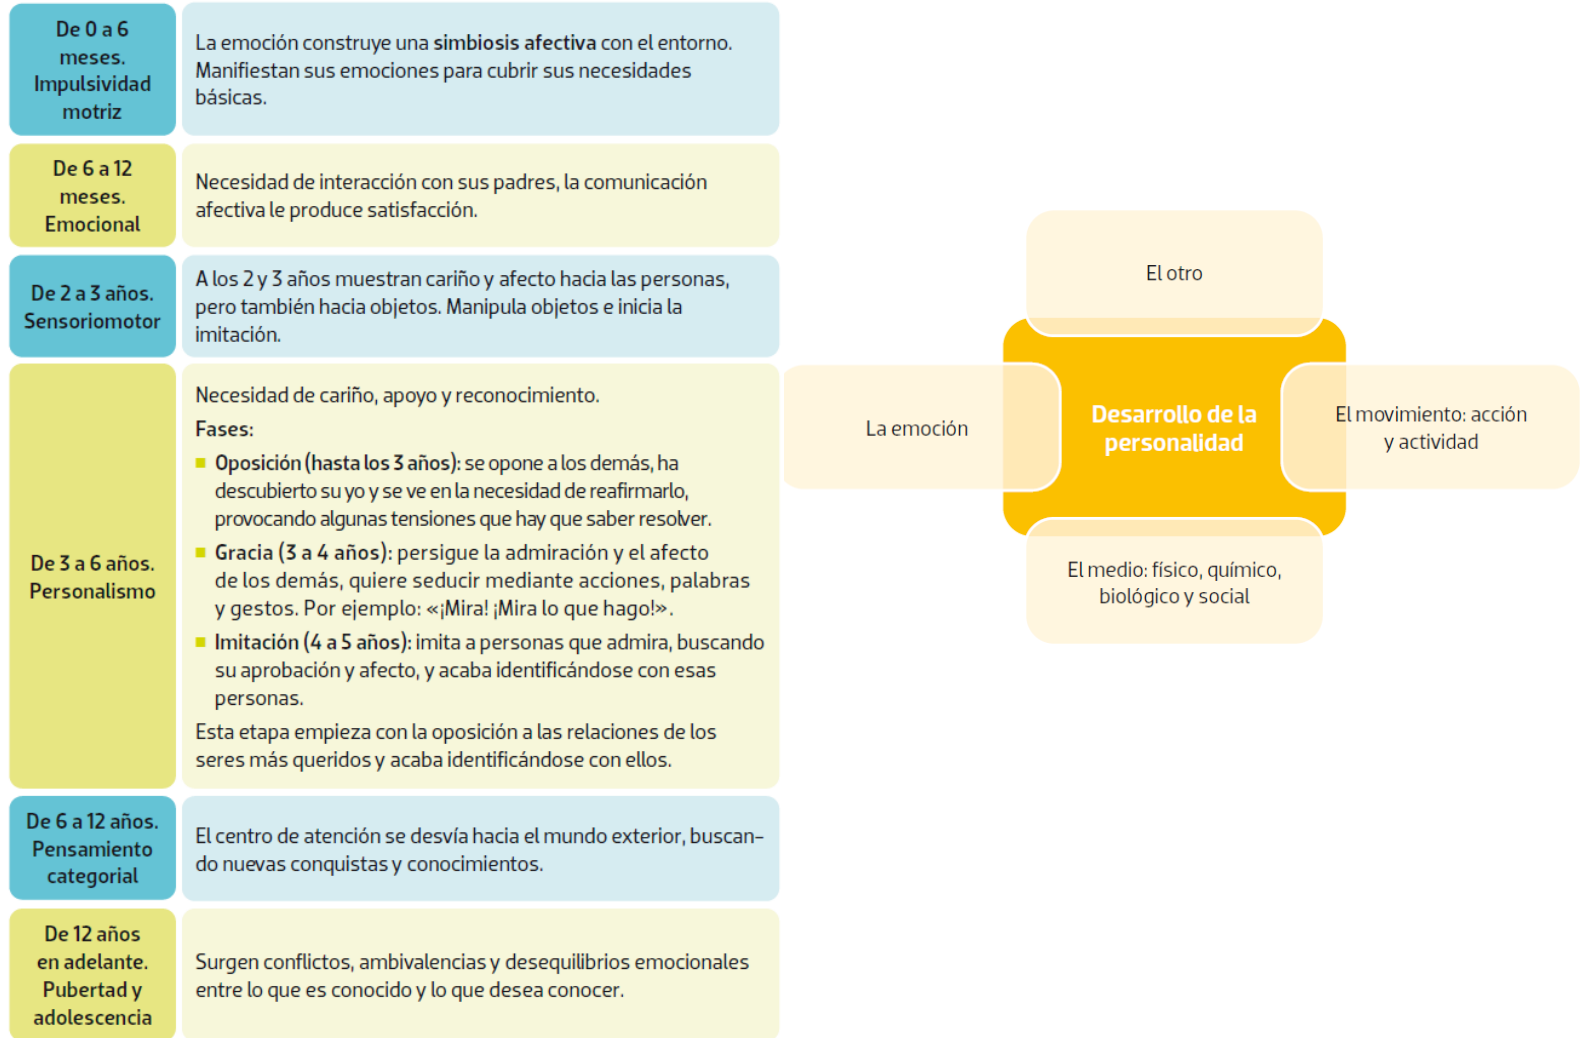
| | |
|---|---|
| De 0 a 6 meses. Impulsividad motriz | La emoción construye una **simbiosis afectiva** con el entorno. Manifiestan sus emociones para cubrir sus necesidades básicas. |
| De 6 a 12 meses. Emocional | Necesidad de interacción con sus padres, la comunicación afectiva le produce satisfacción. |
| De 2 a 3 años. Sensoriomotor | A los 2 y 3 años muestran cariño y afecto hacia las personas, pero también hacia objetos. Manipula objetos e inicia la imitación. |
| De 3 a 6 años. Personalismo | Necesidad de cariño, apoyo y reconocimiento. **Fases:** ■ **Oposición (hasta los 3 años):** se opone a los demás, ha descubierto su yo y se ve en la necesidad de reafirmarlo, provocando algunas tensiones que hay que saber resolver. ■ **Gracia (3 a 4 años):** persigue la admiración y el afecto de los demás, quiere seducir mediante acciones, palabras y gestos. Por ejemplo: «¡Mira! ¡Mira lo que hago!». ■ **Imitación (4 a 5 años):** imita a personas que admira, buscando su aprobación y afecto, y acaba identificándose con esas personas. Esta etapa empieza con la oposición a las relaciones de los seres más queridos y acaba identificándose con ellos. |
| De 6 a 12 años. Pensamiento categorial | El centro de atención se desvía hacia el mundo exterior, buscando nuevas conquistas y conocimientos. |
| De 12 años en adelante. Pubertad y adolescencia | Surgen conflictos, ambivalencias y desequilibrios emocionales entre lo que es conocido y lo que desea conocer. |

El otro

La emoción

Desarrollo de la personalidad

El movimiento: acción y actividad

El medio: físico, químico, biológico y social